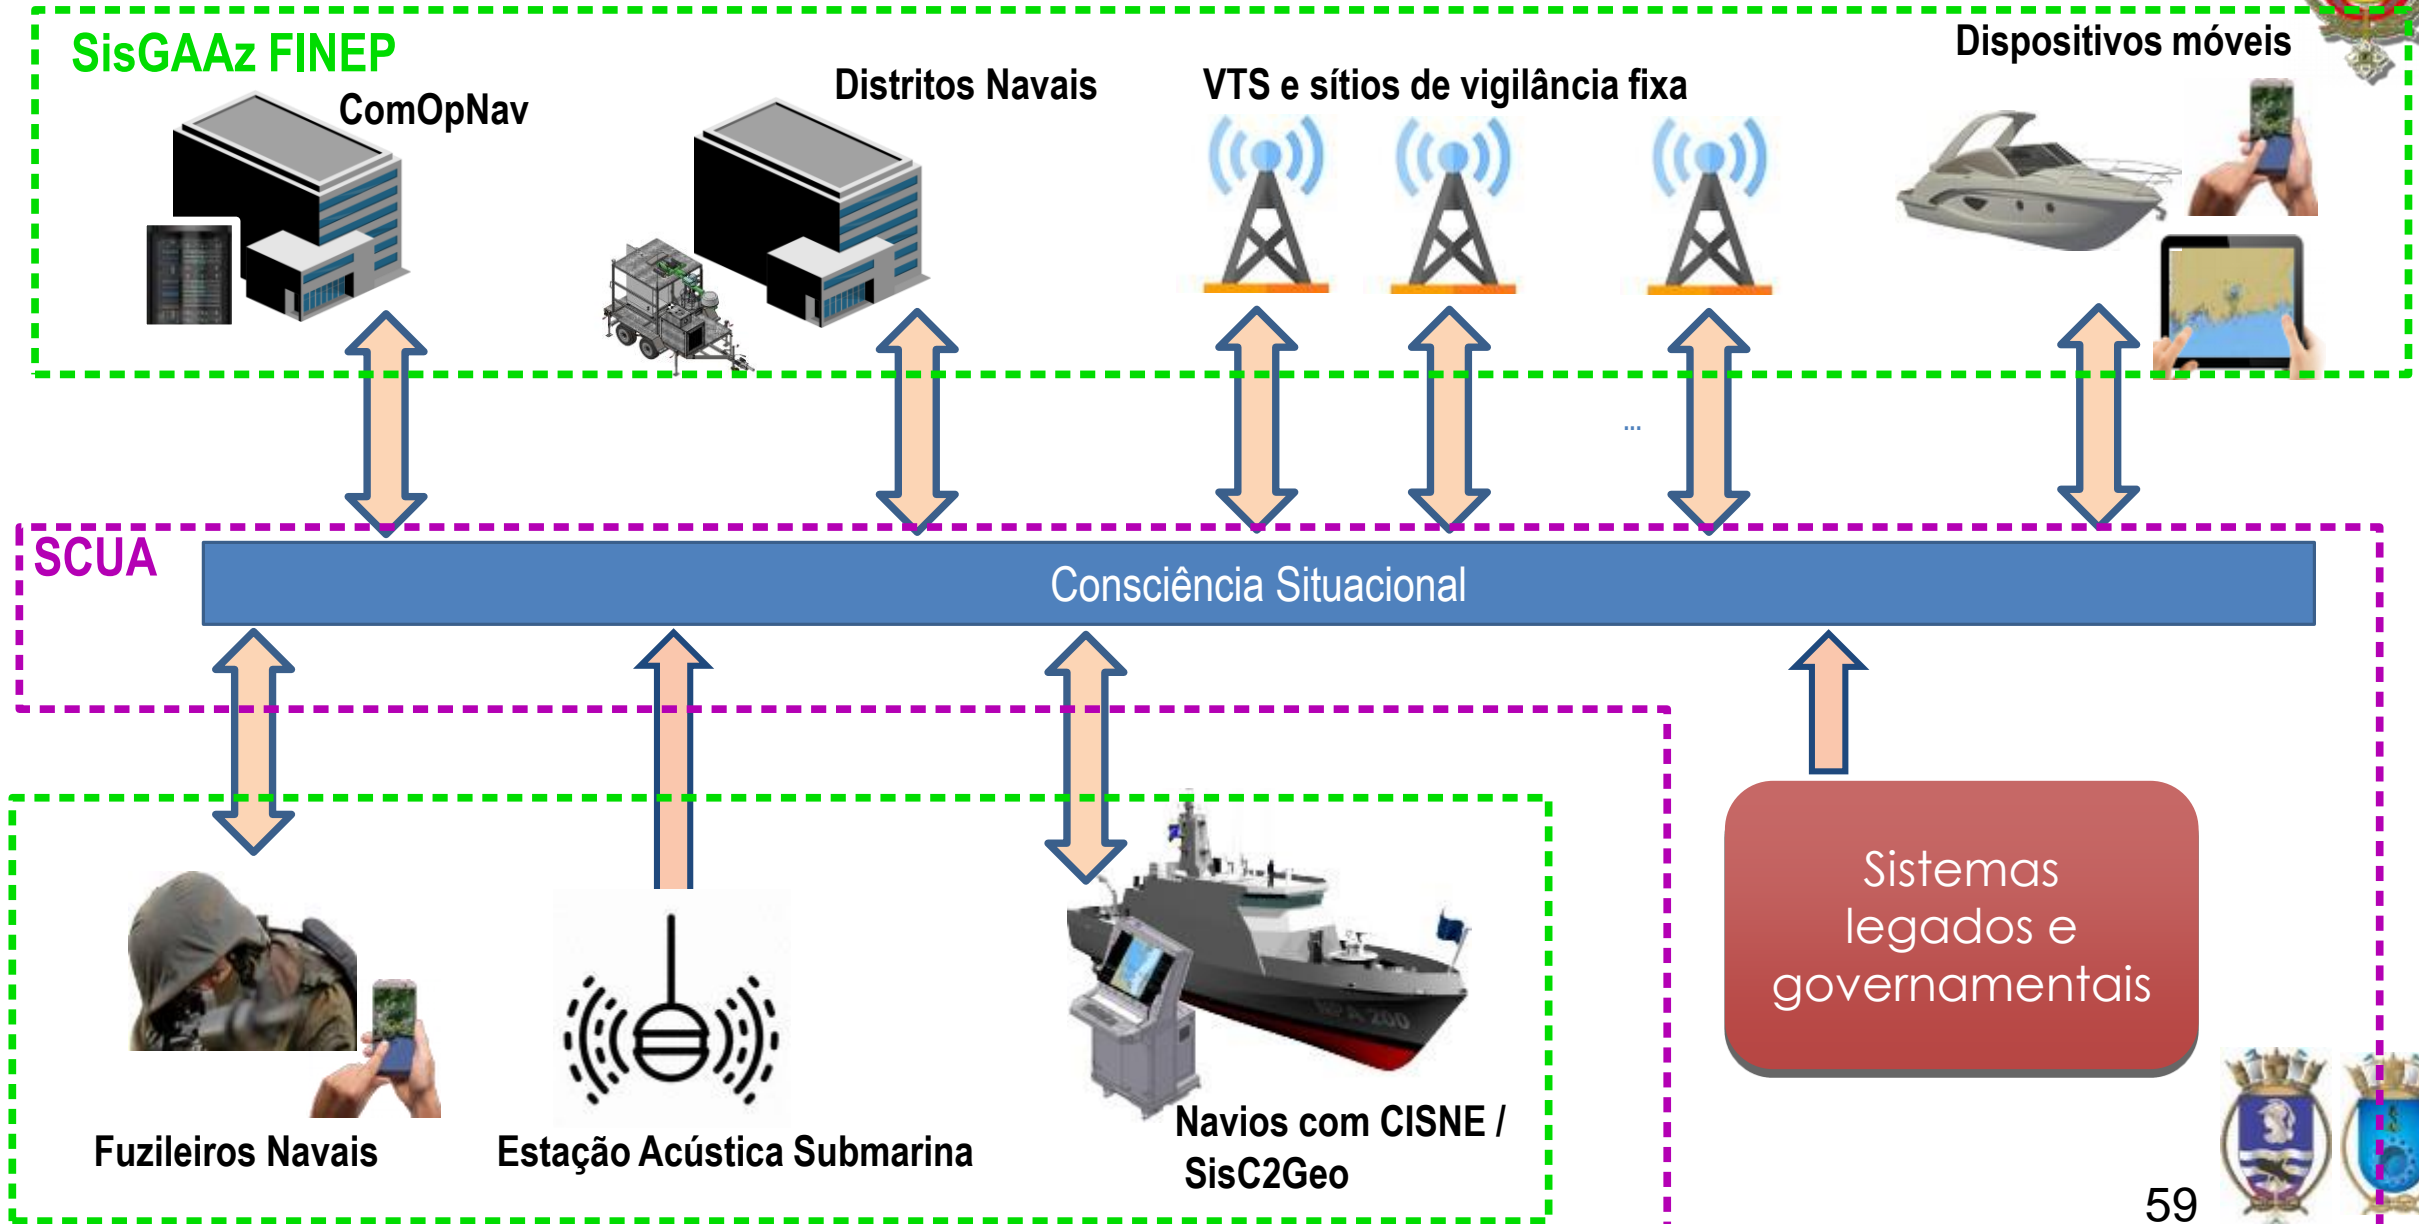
SisGAAz FINEP

ComOpNav

Distritos Navais

VTS e sítios de vigilância fixa

Dispositivos móveis

...

SCUA

Consciência Situacional

Fuzileiros Navais

Estação Acústica Submarina

Navios com CISNE / SisC2Geo

Sistemas legados e governamentais

59